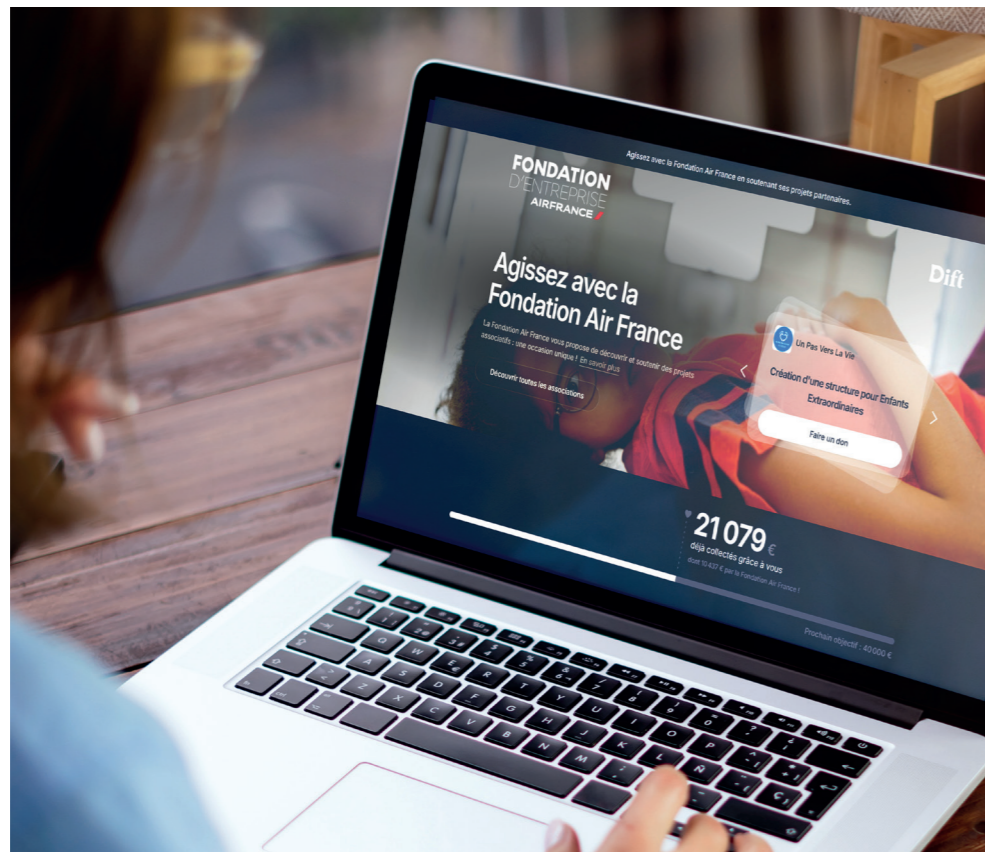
Agissez avec la Fondation Air France en soutenant ses projets partenaires.

FONDATION
D'ENTREPRISE
AIRFRANCE

Agissez avec la Fondation Air France

La Fondation Air France vous propose de découvrir et soutenir des projets associatifs : une occasion unique ! En savoir plus

Découvrir toutes les associations

Dift

Un Pas Vers La Vie

Création d'une structure pour Enfants Extraordinaires

Faire un don

21 079 €
déjà collectés grâce à vous
dont 10 437 € par la Fondation Air France !

Prochain objectif : 40 000 €